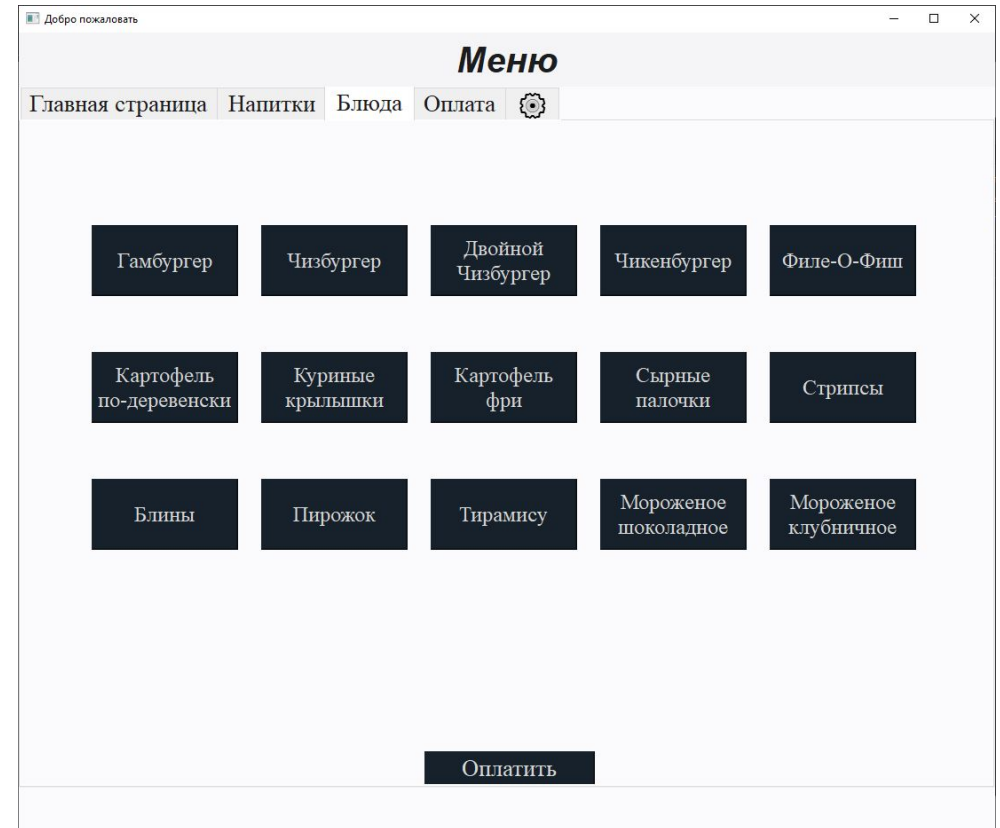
Добро пожаловать

Меню

Главная страница Напитки Блюда Оплата

Гамбургер

Чизбургер

Двойной Чизбургер

Чикенбургер

Филе-О-Фиш

Картофель по-деревенски

Куриные крылышки

Картофель фри

Сырные палочки

Стрипсы

Блины

Пирожок

Тирамису

Мороженое шоколадное

Мороженое клубничное

Оплатить